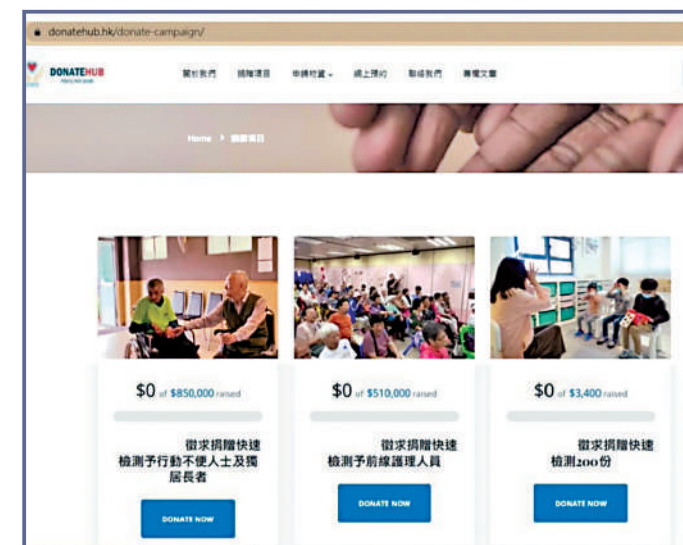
donatehub.hk/donate-campaign/

DONATEHUB

關於我們 捐贈項目 申請物資 網上預約 聯絡我們 專欄文章

Home > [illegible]

$0 of $850,000 raised

徵求捐贈快速檢測予行動不便人士及獨居長者

DONATE NOW

$0 of $510,000 raised

徵求捐贈快速檢測予前線護理人員

DONATE NOW

$0 of $3,400 raised

徵求捐贈快速檢測200份

DONATE NOW